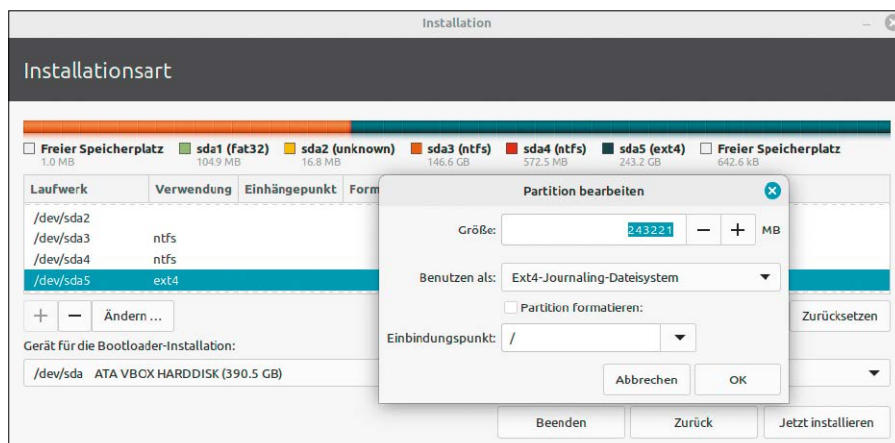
Installation

Installationsart

Freier Speicherplatz 1.0 MB
sda1 (fat32) 104.9 MB
sda2 (unknown) 16.8 MB
sda3 (ntfs) 146.6 GB
sda4 (ntfs) 572.5 MB
sda5 (ext4) 243.2 GB
Freier Speicherplatz 642.6 kB

| Laufwerk | Verwendung | Einhängepunkt | Form |
|---|---|---|---|
| /dev/sda2 | | | |
| /dev/sda3 | ntfs | | |
| /dev/sda4 | ntfs | | |
| /dev/sda5 | ext4 | | |

+ − Ändern …

Zurücksetzen

Gerät für die Bootloader-Installation:

/dev/sda ATA VBOX HARDDISK (390.5 GB)

Beenden Zurück Jetzt installieren

Partition bearbeiten

Größe: 243221 − + MB

Benutzen als: Ext4-Journaling-Dateisystem

Partition formatieren:

Einbindungspunkt: /

Abbrechen OK